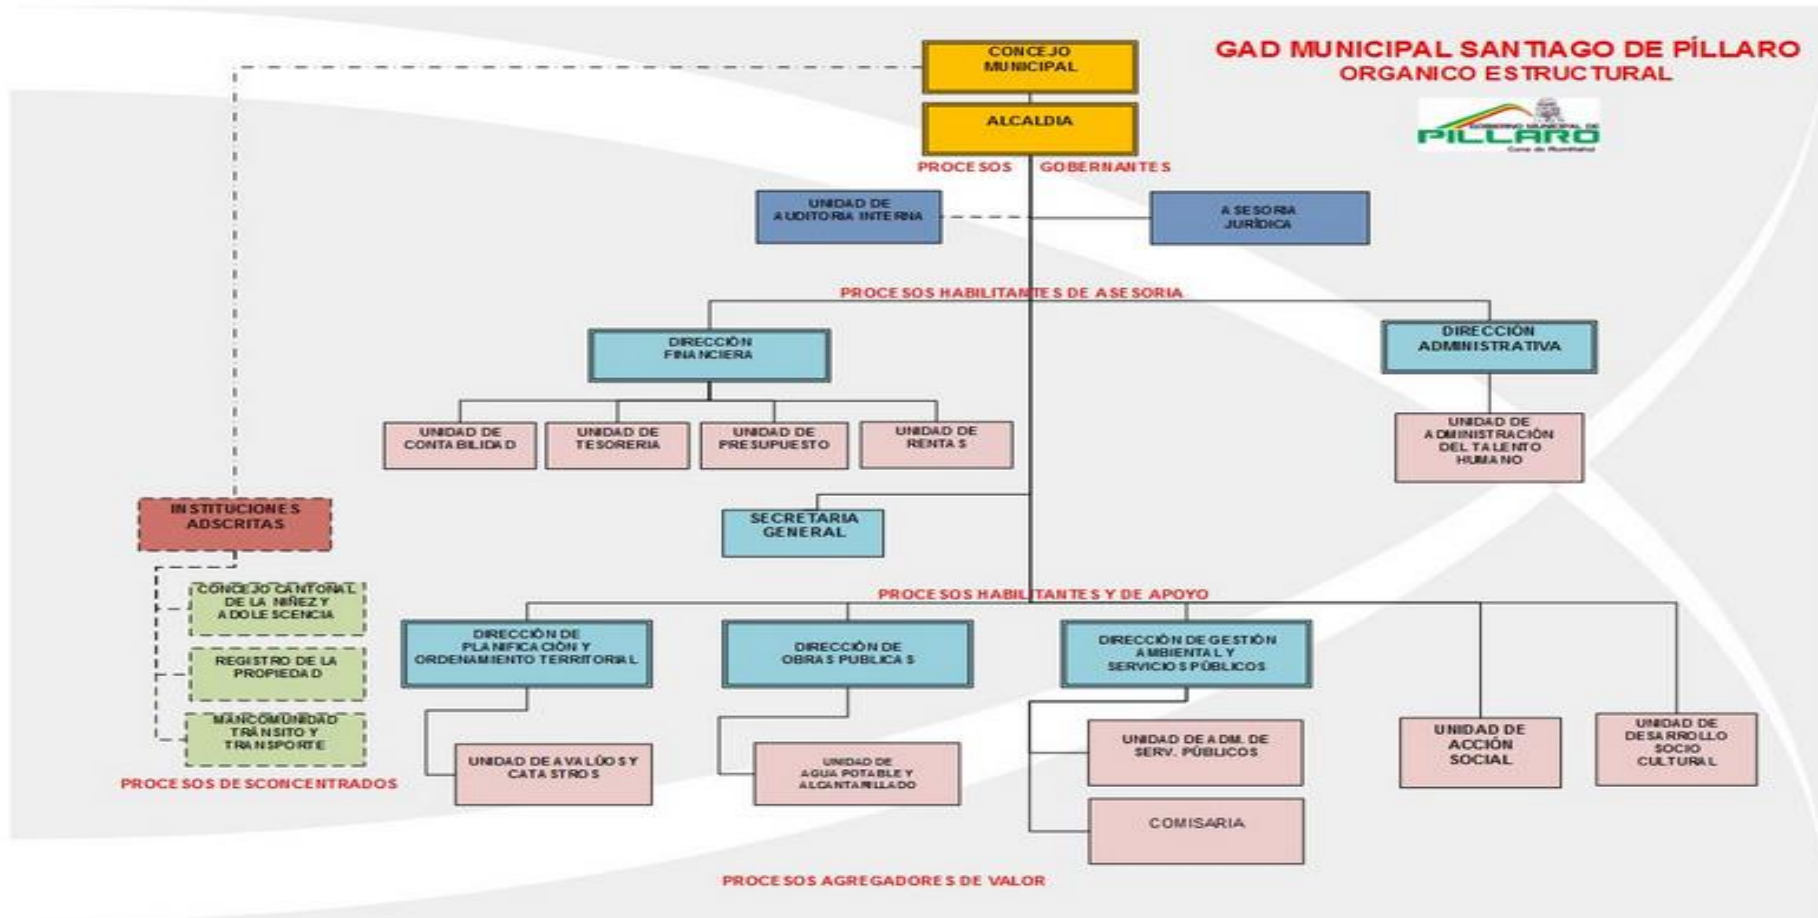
GAD MUNICIPAL SANTIAGO DE PÍLLARO
ORGANICO ESTRUCTURAL

PÍLLARO

CONCEJO MUNICIPAL

ALCALDIA

PROCESOS GOBERNANTES

UNIDAD DE AUDITORIA INTERNA

ASESORIA JURÍDICA

PROCESOS HABILITANTES DE ASESORIA

DIRECCIÓN FINANCIERA

DIRECCIÓN ADMINISTRATIVA

UNIDAD DE CONTABILIDAD

UNIDAD DE TESORERIA

UNIDAD DE PRESUPUESTO

UNIDAD DE RENTAS

UNIDAD DE ADMINISTRACIÓN DEL TALENTO HUMANO

INSTITUCIONES ADSCRITAS

SECRETARIA GENERAL

CONCEJO CANTONAL DE LA NIÑEZ Y ADOLESCENCIA

REGISTRO DE LA PROPIEDAD

MANCOMUNIDAD TRÁNSITO Y TRANSPORTE

PROCESOS DESCONCENTRADOS

PROCESOS HABILITANTES Y DE APOYO

DIRECCIÓN DE PLANIFICACIÓN Y ORDENAMIENTO TERRITORIAL

DIRECCIÓN DE OBRAS PUBLICAS

DIRECCIÓN DE GESTIÓN AMBIENTAL Y SERVICIOS PÚBLICOS

UNIDAD DE AVALÚOS Y CATASTROS

UNIDAD DE AGUA POTABLE Y ALCANTARILLADO

UNIDAD DE ADM. DE SERV. PÚBLICOS

COMISARIA

UNIDAD DE ACCIÓN SOCIAL

UNIDAD DE DESARROLLO SOCIO CULTURAL

PROCESOS AGREGADORES DE VALOR